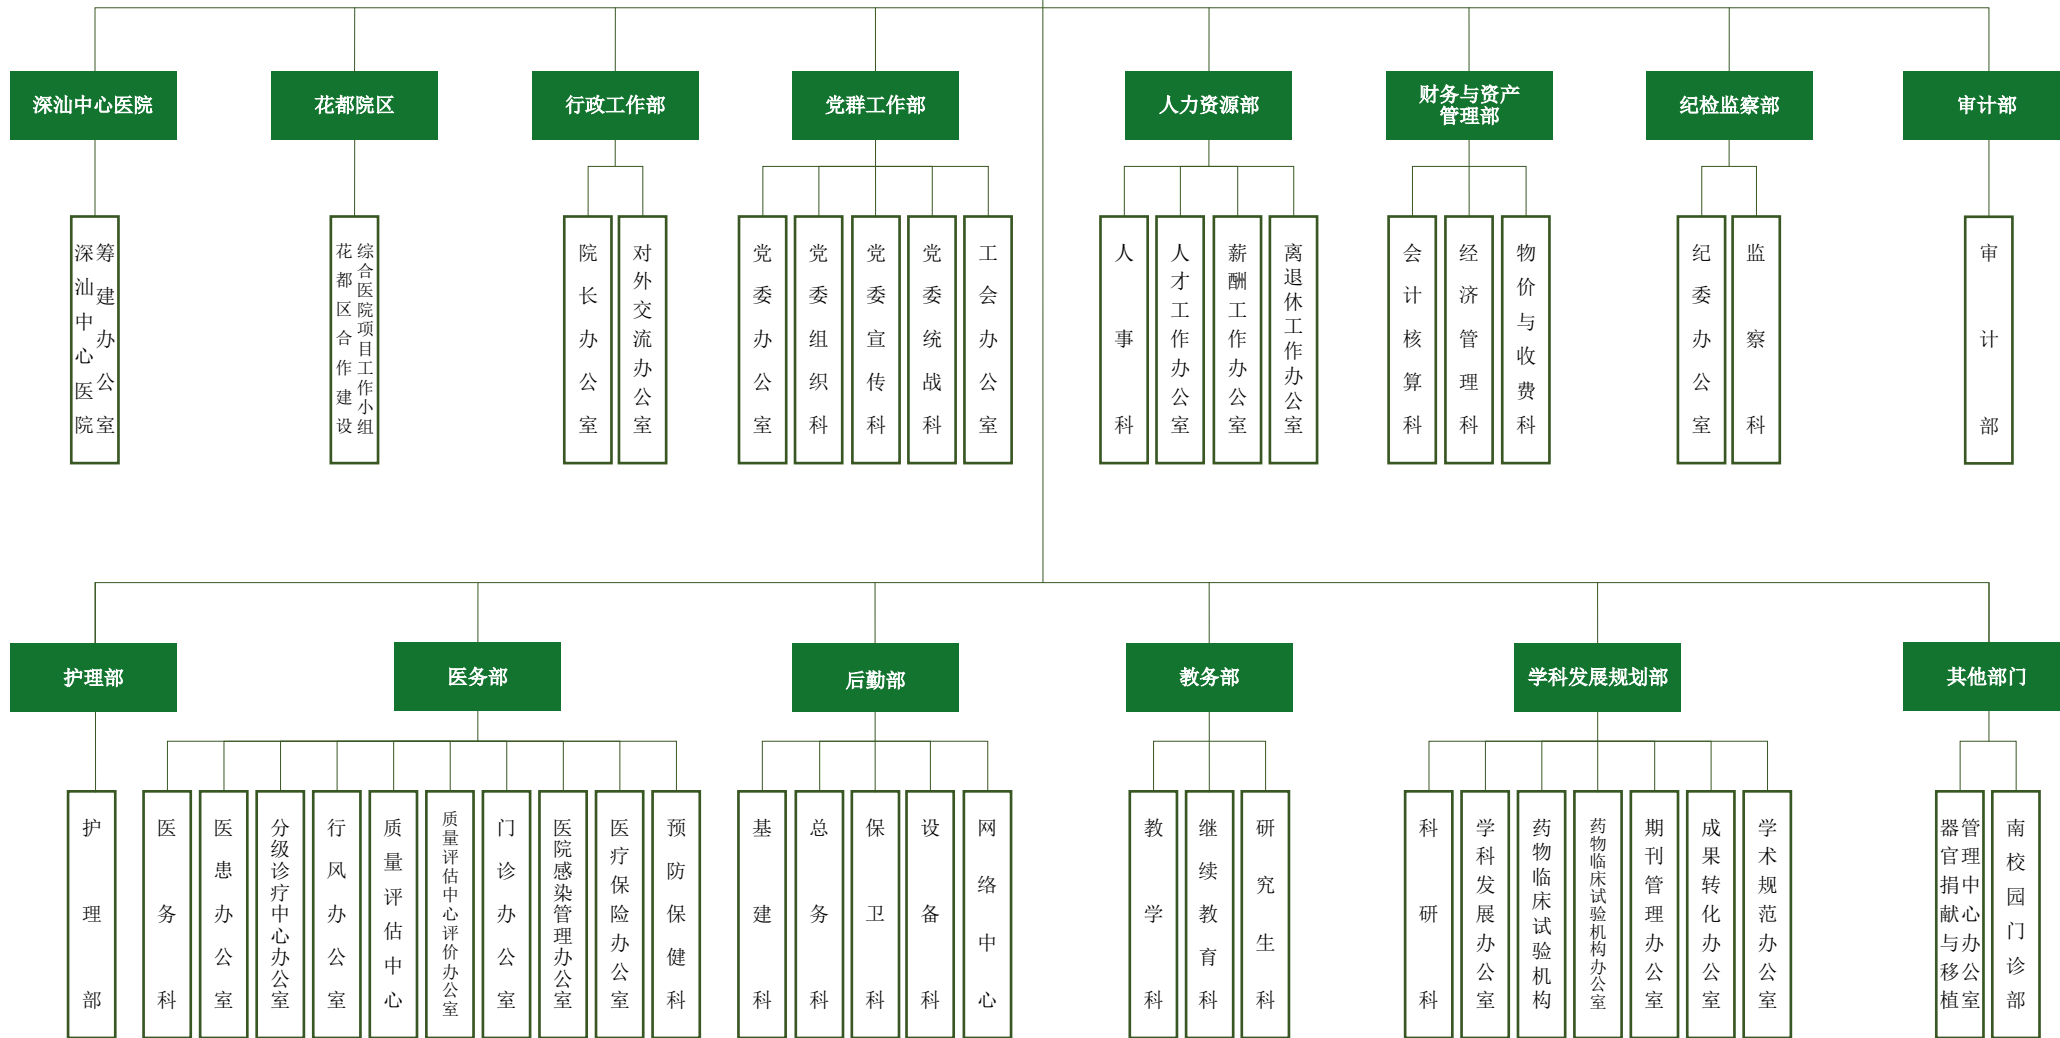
深汕中心医院

深汕中心医院筹建办公室

花都院区

花都区合作建设综合医院项目工作小组

行政工作部

院长办公室

对外交流办公室

党群工作部

党委办公室

党委组织科

党委宣传科

党委统战科

工会办公室

人力资源部

人事科

人才工作办公室

薪酬工作办公室

离退休工作办公室

财务与资产管理部

会计核算科

经济管理科

物价与收费科

纪检监察部

纪委办公室

监察科

审计部

审计部

护理部

护理部

医务部

医务科

医患办公室

分级诊疗中心办公室

行风办公室

质量评估中心

质量评估中心评价办公室

门诊办公室

医院感染管理办公室

医疗保险办公室

预防保健科

后勤部

基建科

总务科

保卫科

设备科

网络中心

教务部

教学科

继续教育科

研究生科

学科发展规划部

科研科

学科发展办公室

药物临床试验机构

药物临床试验机构办公室

期刊管理办公室

成果转化办公室

学术规范办公室

其他部门

器官捐献与移植管理中心办公室

南校园门诊部